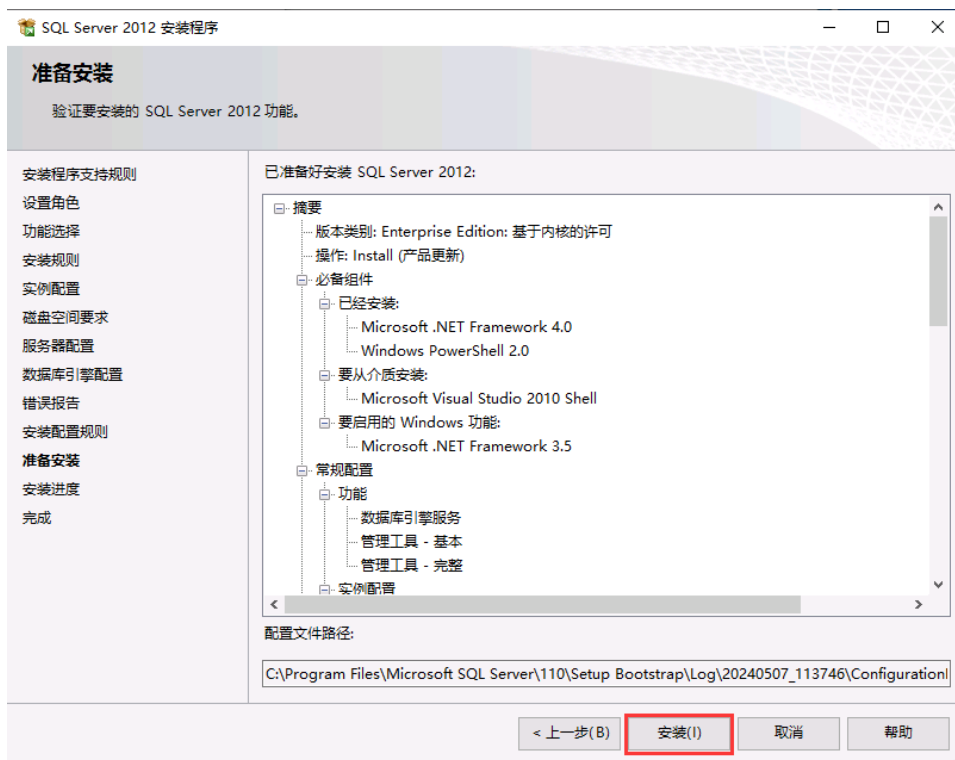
SQL Server 2012 安装程序

准备安装

验证要安装的 SQL Server 2012 功能。

安装程序支持规则
设置角色
功能选择
安装规则
实例配置
磁盘空间要求
服务器配置
数据库引擎配置
错误报告
安装配置规则
准备安装
安装进度
完成

已准备好安装 SQL Server 2012:

摘要
版本类别: Enterprise Edition: 基于内核的许可
操作: Install (产品更新)
必备组件
已经安装:
Microsoft .NET Framework 4.0
Windows PowerShell 2.0
要从介质安装:
Microsoft Visual Studio 2010 Shell
要启用的 Windows 功能:
Microsoft .NET Framework 3.5
常规配置
功能
数据库引擎服务
管理工具 - 基本
管理工具 - 完整
实例配置

配置文件路径:

C:\Program Files\Microsoft SQL Server\110\Setup Bootstrap\Log\20240507_113746\ConfigurationI

< 上一步(B) 安装(I) 取消 帮助